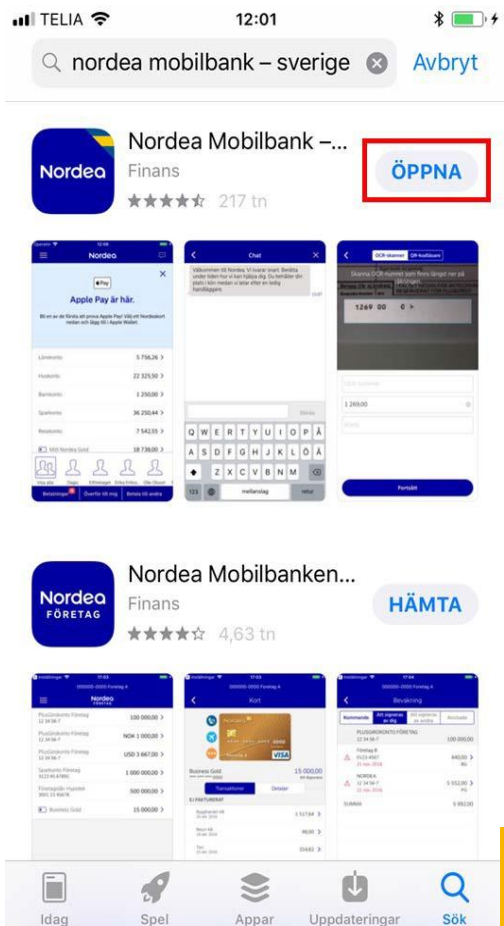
TELIA 12:01

nordea mobilbank – sverige Avbryt

Nordea

Nordea Mobilbank –...

Finans

217 tn

ÖPPNA

Nordea

Apple Pay är här.

Chat

Välkommen till Nordea. Vi svarar snart.

Q W E R T Y U I O P Å
A S D F G H J K L Ö Ä
Z X C V B N M

mellanslag

OCR-skanner QR-kodläsare

1269 00 6 >

1 269,00

Fortsätt

Nordea FÖRETAG

Nordea Mobilbanken...

Finans

4,63 tn

HÄMTA

Nordea FÖRETAG

100 000,00 >

NOK 1 000,00 >

USD 3 667,00 >

1 000 000,00 >

500 000,00 >

Business Gold 15 000,00 >

Kort

VISA

Business Gold 15 000,00

Transaktioner Detaljer

Bevakning

PLUSGIROKONTO FÖRETAG 100 000,00

NORDEA

SUMMA

Idag Spel Appar Uppdateringar Sök